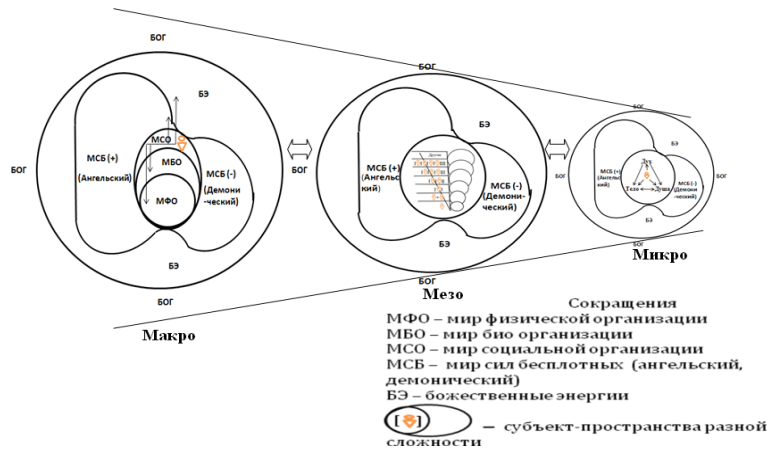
БОГ

БЭ

МСО

МСБ (+)

(Ангельский)

МБО

МСБ (-)

(Демони-ческий)

МФО

БОГ

БЭ

БОГ

БОГ

БОГ

БЭ

МСБ (+) (Ангельский)

МСБ (-) (Демони-ческий)

БЭ

БОГ

Мезо

БОГ

БЭ

МСБ (+) (Ангельский)

Дух

Тело

Душа

МСБ (-) (Демони-ческий)

БЭ

Микро

Макро

Сокращения

МФО – мир физической организации

МБО – мир био организации

МСО – мир социальной организации

МСБ – мир сил бесплотных (ангельский, демонический)

БЭ – божественные энергии

– субъект-пространства разной сложности